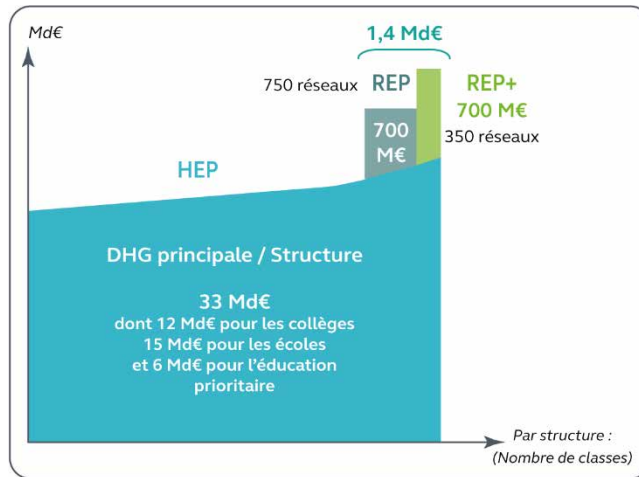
Md€

1,4 Md€

750 réseaux REP

REP+
700 M€

700 M€

350 réseaux

HEP

DHG principale / Structure

33 Md€
dont 12 Md€ pour les collèges
15 Md€ pour les écoles
et 6 Md€ pour l'éducation prioritaire

Par structure :
(Nombre de classes)